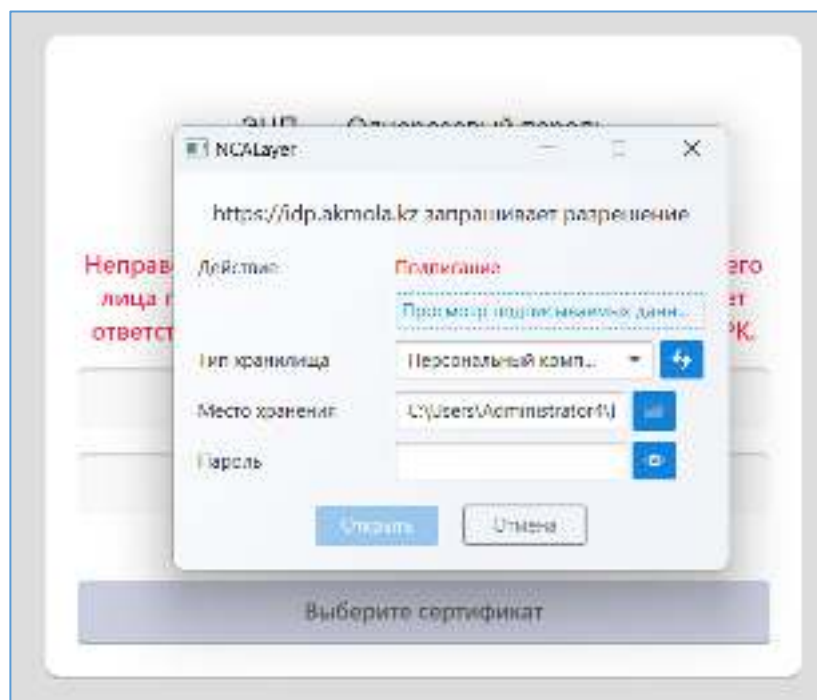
ЭЦП Одноразовый пароль

NCALayer

https://idp.akmola.kz запрашивает разрешение

Неправ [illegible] его лица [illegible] ет ответст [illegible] РК.

Действие: Подписание

Просмотр подписываемых данн...

Тип хранилища Персональный комп...

Место хранения C:\Users\Administrator4\

Пароль

Открыть Отмена

Выберите сертификат